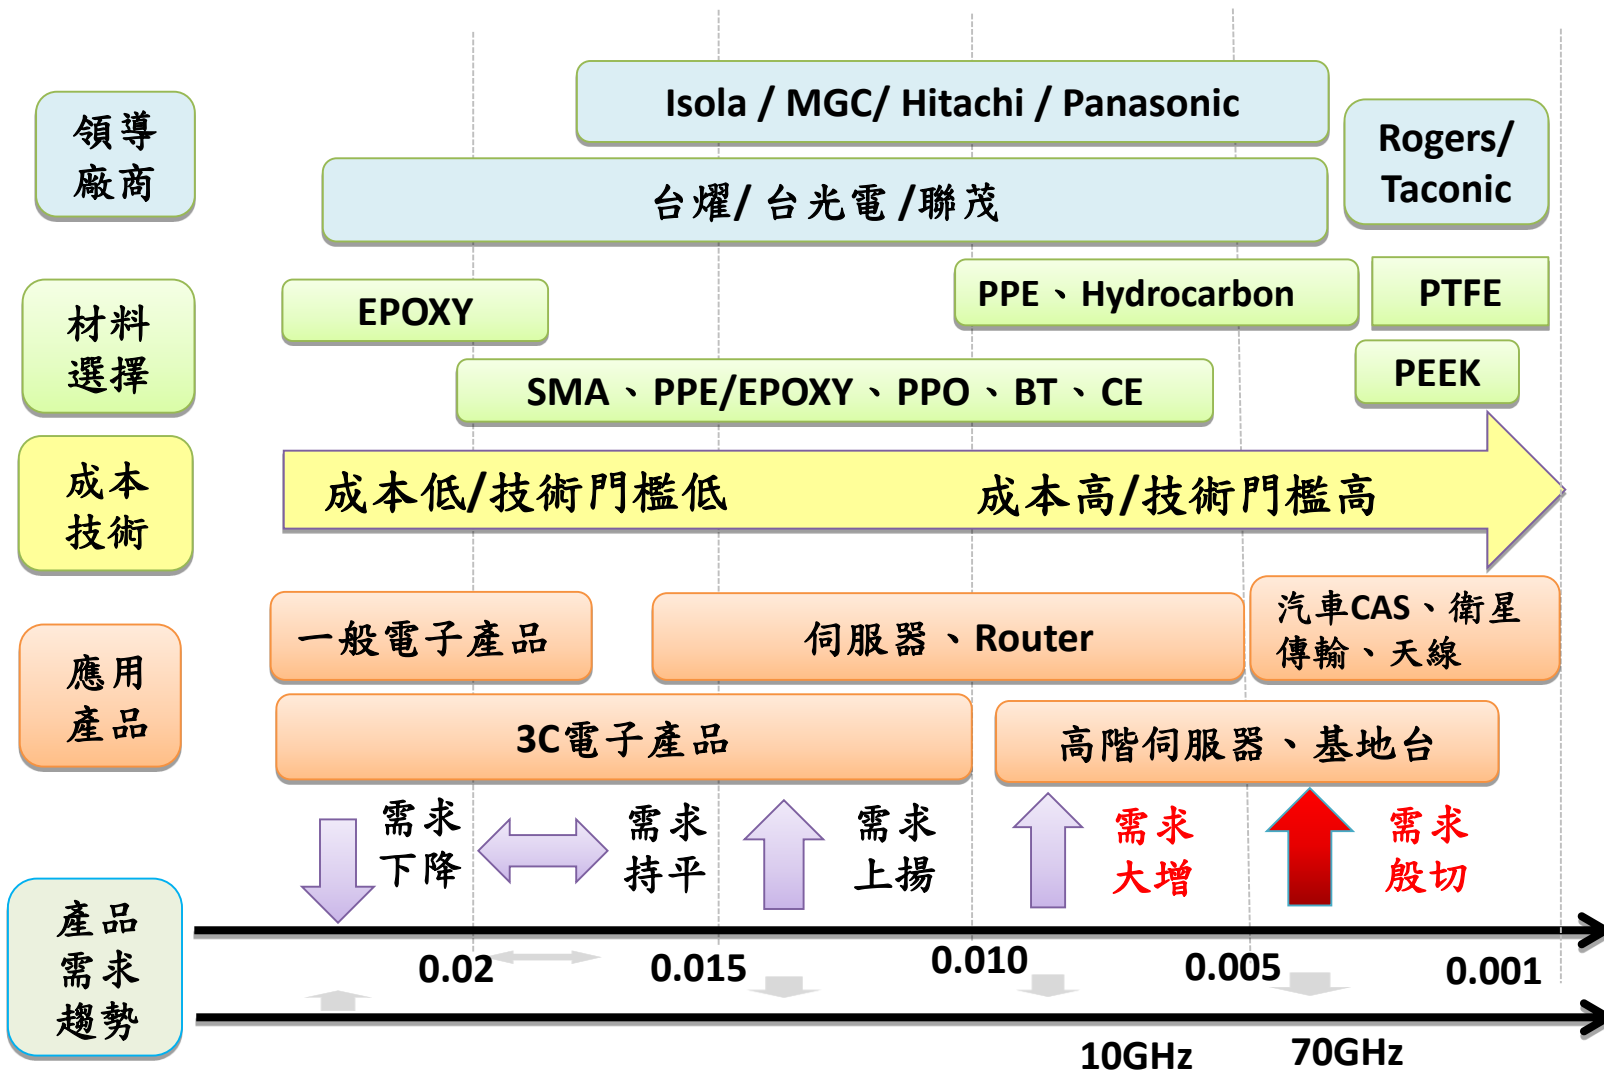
領導廠商

Isola / MGC/ Hitachi / Panasonic

Rogers/ Taconic

台燿/ 台光電 /聯茂

材料選擇

EPOXY

PPE、Hydrocarbon

PTFE

SMA、PPE/EPOXY、PPO、BT、CE

PEEK

成本技術

成本低/技術門檻低

成本高/技術門檻高

應用產品

一般電子產品

伺服器、Router

汽車CAS、衛星傳輸、天線

3C電子產品

高階伺服器、基地台

需求下降

需求持平

需求上揚

需求大增

需求殷切

產品需求趨勢

0.02

0.015

0.010

0.005

0.001

10GHz

70GHz